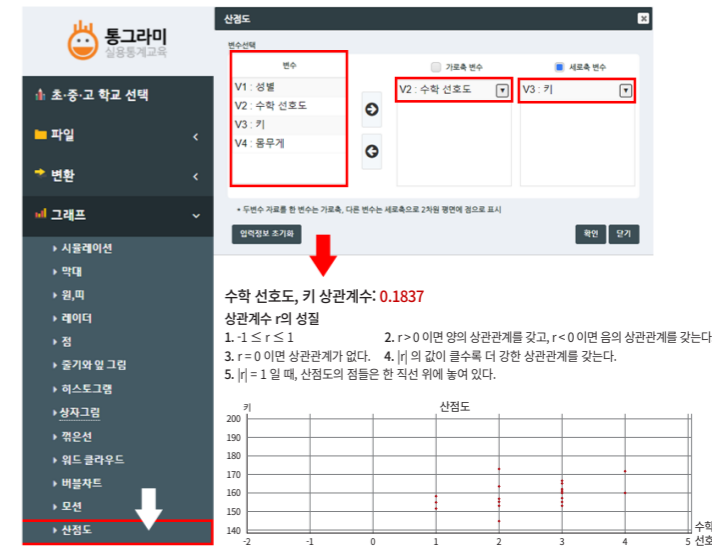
통그라미
실용통계교육

초·중·고 학교 선택
파일
변환
그래프
시뮬레이션
막대
원,띠
레이더
점
줄기와 잎 그림
히스토그램
상자그림
꺾은선
워드 클라우드
버블차트
모선
산점도

산점도

변수선택
변수
V1 : 성별
V2 : 수학 선호도
V3 : 키
V4 : 몸무게

가로축 변수
세로축 변수
V2 : 수학 선호도
V3 : 키

• 두변수 자료를 한 변수는 가로축, 다른 변수는 세로축으로 2차원 평면에 점으로 표시

입력정보 초기화
확인
닫기

수학 선호도, 키 상관계수: 0.1837

상관계수 r의 성질
1. -1 ≤ r ≤ 1
2. r > 0 이면 양의 상관관계를 갖고, r < 0 이면 음의 상관관계를 갖는다
3. r = 0 이면 상관관계가 없다.
4. |r| 의 값이 클수록 더 강한 상관관계를 갖는다.
5. |r| = 1 일 때, 산점도의 점들은 한 직선 위에 놓여 있다.

키
산점도
200
190
180
170
160
150
140
-2
-1
0
1
2
3
4
5
수학
선호